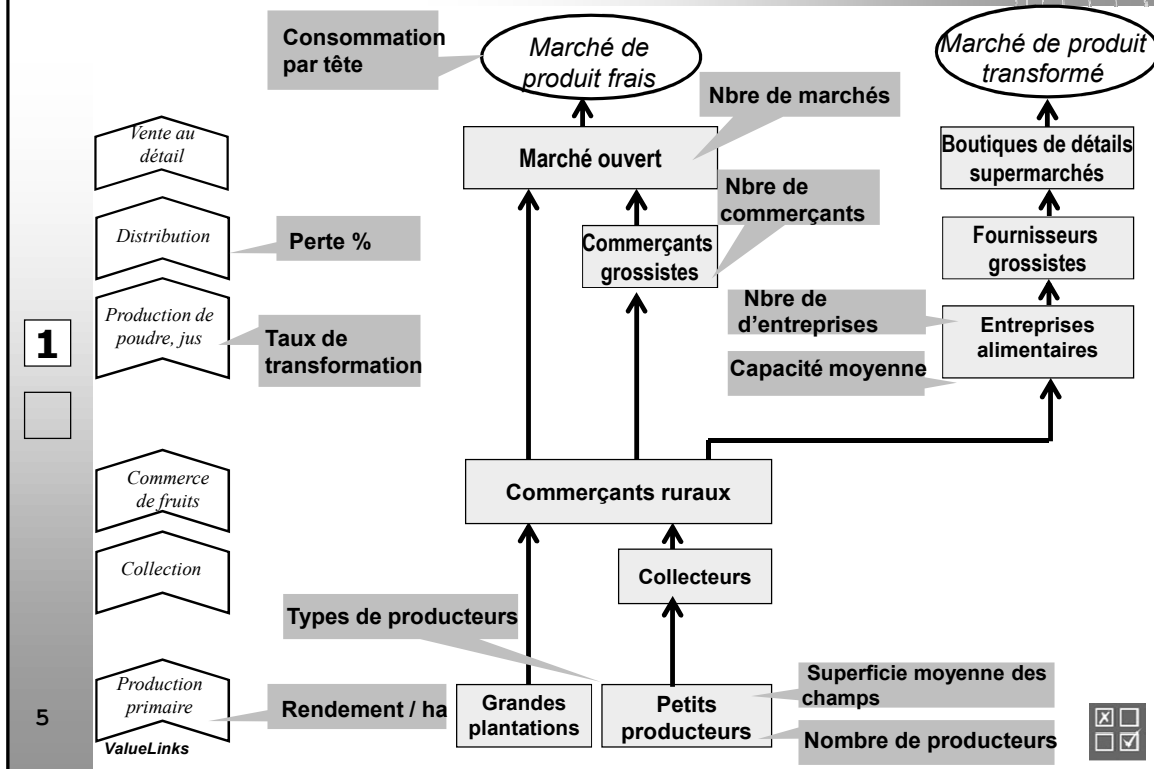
Consommation par tête

Marché de produit frais

Marché de produit transformé

Nbre de marchés

Vente au détail

Marché ouvert

Boutiques de détails supermarchés

Nbre de commerçants

Distribution

Perte %

Commerçants grossistes

Fournisseurs grossistes

Production de poudre, jus

Nbre de d’entreprises

Taux de transformation

Entreprises alimentaires

1

Capacité moyenne

Commerce de fruits

Commerçants ruraux

Collection

Collecteurs

Types de producteurs

Production primaire

Superficie moyenne des champs

5

Rendement / ha

Grandes plantations

Petits producteurs

Nombre de producteurs

ValueLinks